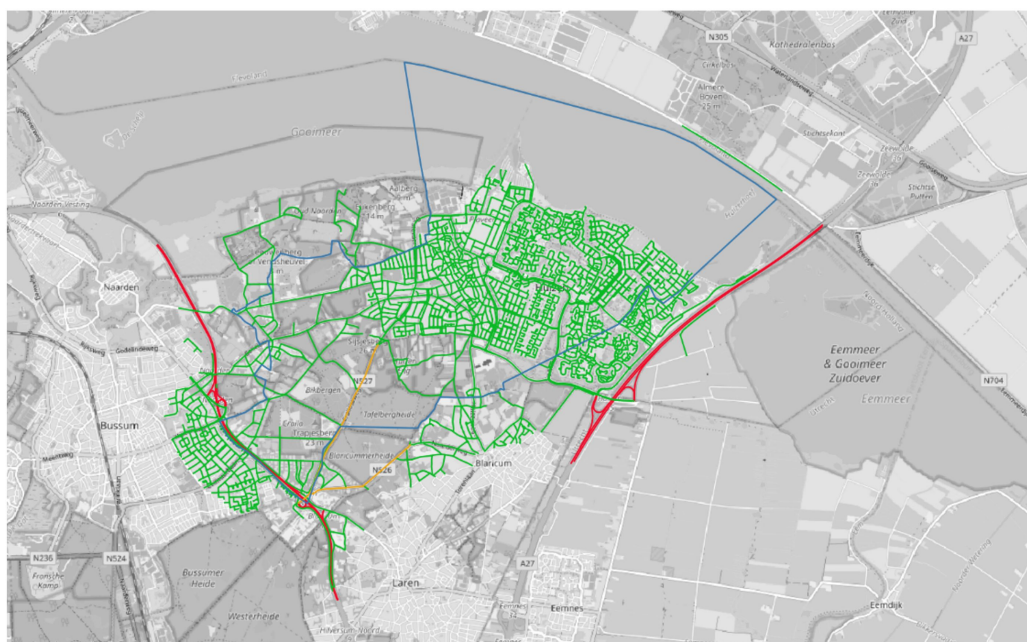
N305
A27
Kathedralenbos
Gooimeer
Naarden
Bussum
N527
N526
Blaricum
Huizen
Eemmeer & Gooimeer Zuidoever
Eemmeer
N704
Laren
A27
Eemnes
N236
N524
Bussumer Heide
Westerheide
Eemdijk
Tafelbergheide
Blaricummerheide